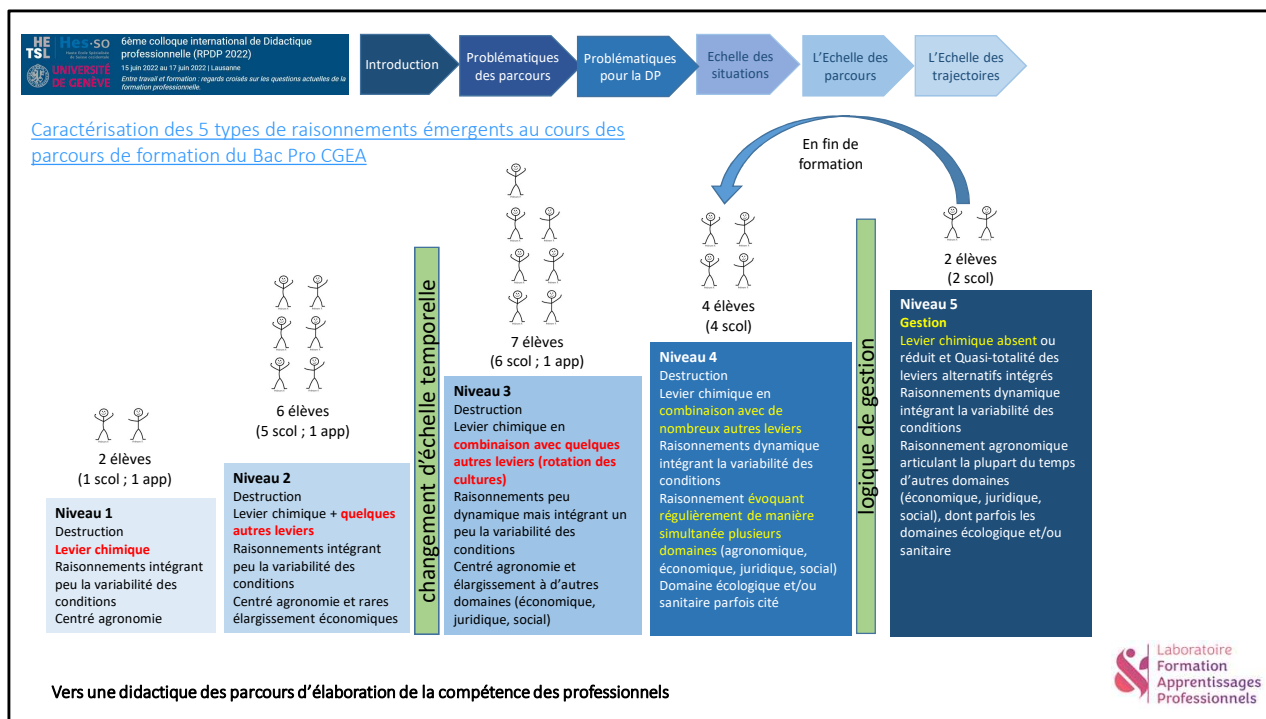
HE TSL Hes·so Haute Ecole Spécialisée de Suisse occidentale
UNIVERSITÉ DE GENÈVE
6ème colloque international de Didactique professionnelle (RPDP 2022)
15 juin 2022 au 17 juin 2022 | Lausanne
Entre travail et formation : regards croisés sur les questions actuelles de la formation professionnelle.

Introduction
Problématiques des parcours
Problématiques pour la DP
Echelle des situations
L'Echelle des parcours
L'Echelle des trajectoires

Caractérisation des 5 types de raisonnements émergents au cours des parcours de formation du Bac Pro CGEA

En fin de formation

2 élèves
(1 scol ; 1 app)

Niveau 1
Destruction
Levier chimique
Raisonnements intégrant peu la variabilité des conditions
Centré agronomie

6 élèves
(5 scol ; 1 app)

Niveau 2
Destruction
Levier chimique + quelques autres leviers
Raisonnements intégrant peu la variabilité des conditions
Centré agronomie et rares élargissement économiques

changement d'échelle temporelle

7 élèves
(6 scol ; 1 app)

Niveau 3
Destruction
Levier chimique en combinaison avec quelques autres leviers (rotation des cultures)
Raisonnements peu dynamique mais intégrant un peu la variabilité des conditions
Centré agronomie et élargissement à d'autres domaines (économique, juridique, social)

4 élèves
(4 scol)

Niveau 4
Destruction
Levier chimique en combinaison avec de nombreux autres leviers
Raisonnements dynamique intégrant la variabilité des conditions
Raisonnement évoquant régulièrement de manière simultanée plusieurs domaines (agronomique, économique, juridique, social)
Domaine écologique et/ou sanitaire parfois cité

logique de gestion

2 élèves
(2 scol)

Niveau 5
Gestion
Levier chimique absent ou réduit et Quasi-totalité des leviers alternatifs intégrés
Raisonnements dynamique intégrant la variabilité des conditions
Raisonnement agronomique articulant la plupart du temps d'autres domaines (économique, juridique, social), dont parfois les domaines écologique et/ou sanitaire

Vers une didactique des parcours d'élaboration de la compétence des professionnels

Laboratoire Formation Apprentissages Professionnels